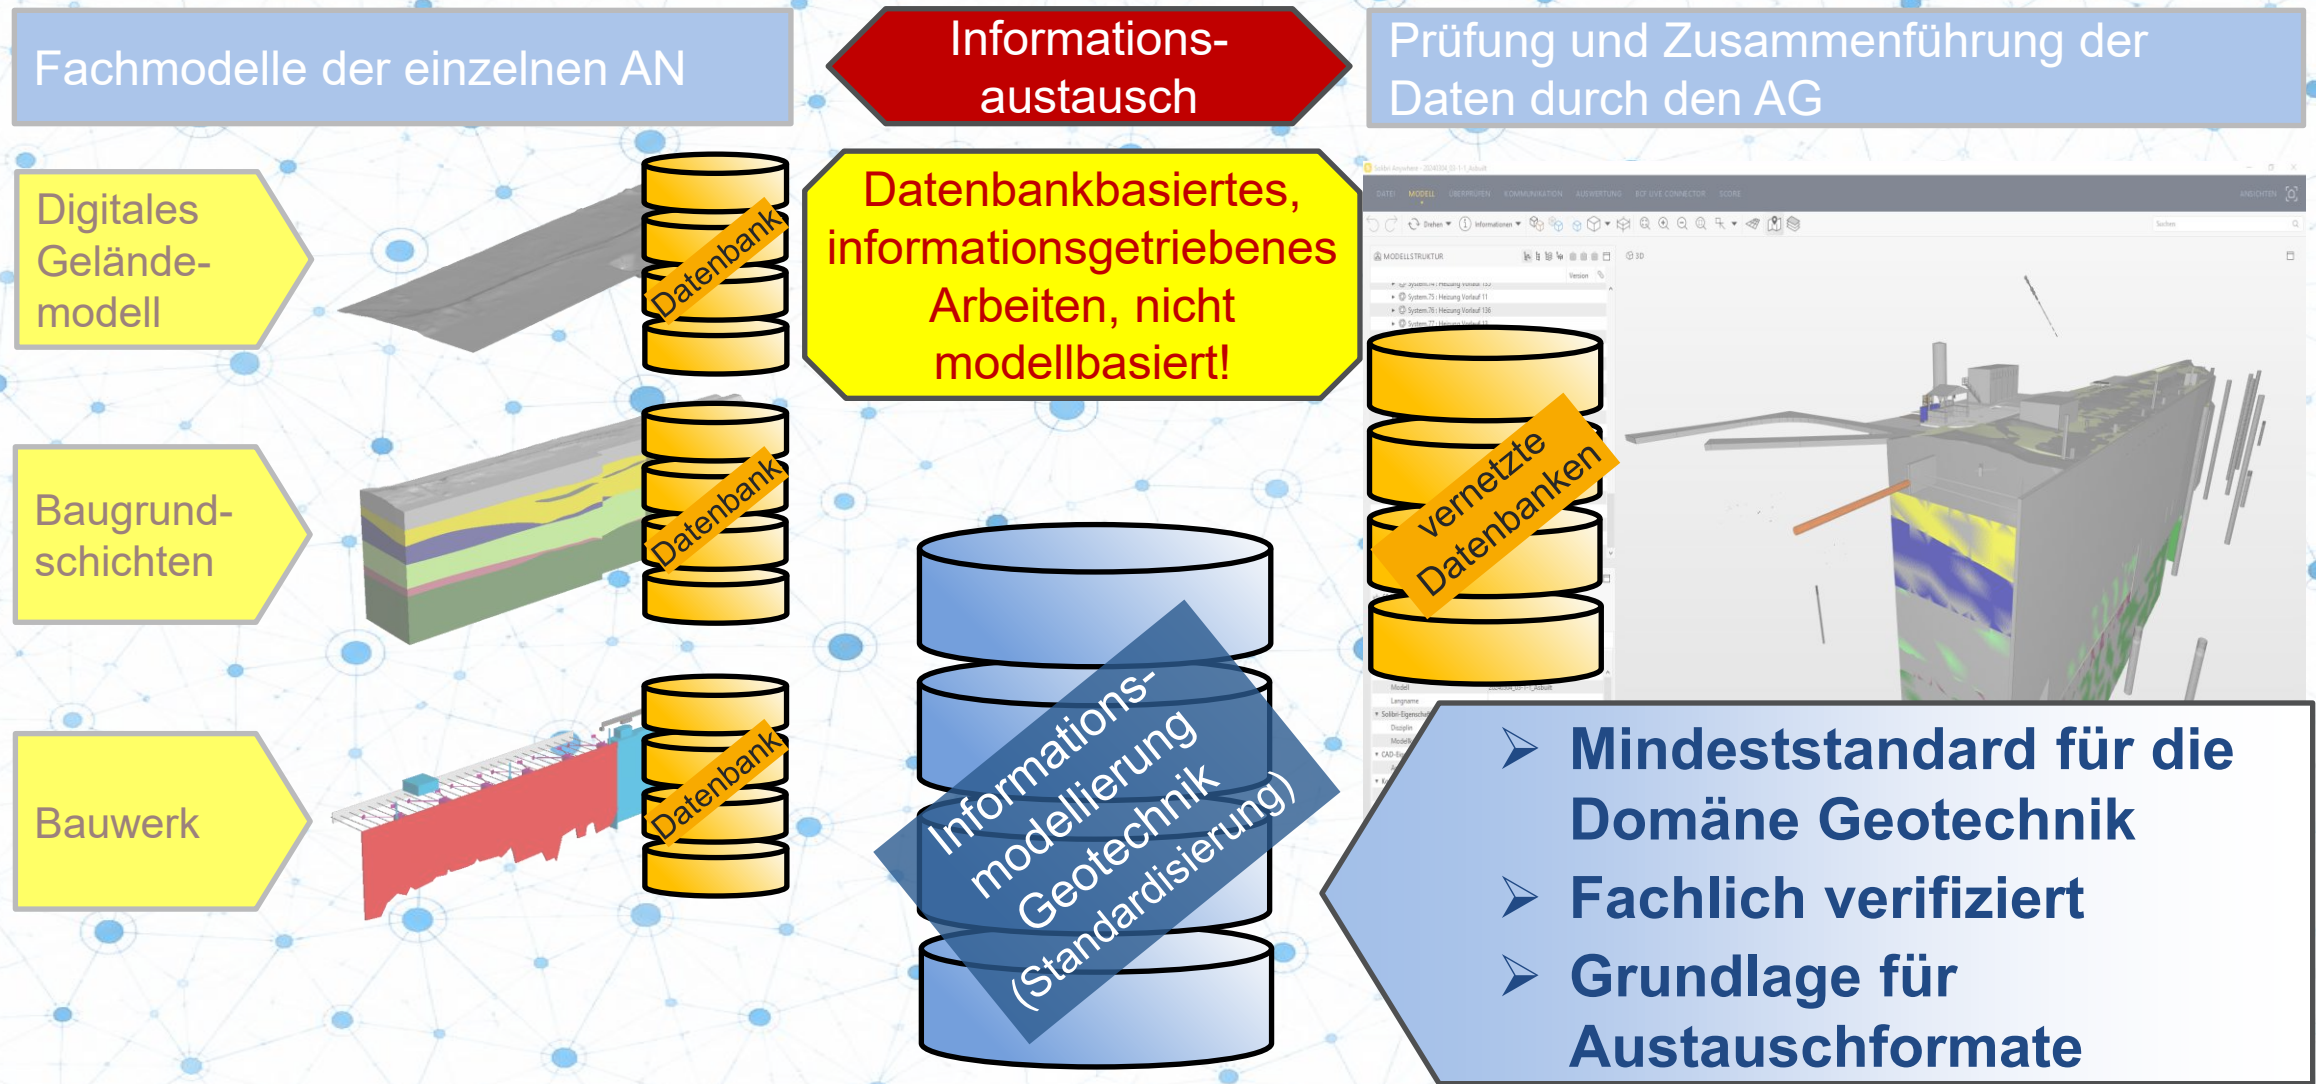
Fachmodelle der einzelnen AN

Informationsaustausch

Prüfung und Zusammenführung der Daten durch den AG

Digitales Geländemodell

Datenbank

Datenbankbasiertes, informationsgetriebenes Arbeiten, nicht modellbasiert!

Baugrundschichten

Datenbank

vernetzte Datenbanken

Bauwerk

Datenbank

Informationsmodellierung Geotechnik (Standardisierung)

DATEI MODELL ÜBERPRÜFEN KOMMUNIKATION AUSWERTUNG BCF LIVE CONNECTOR SCORE

MODELLSTRUKTUR

3D

➢ Mindeststandard für die Domäne Geotechnik
➢ Fachlich verifiziert
➢ Grundlage für Austauschformate